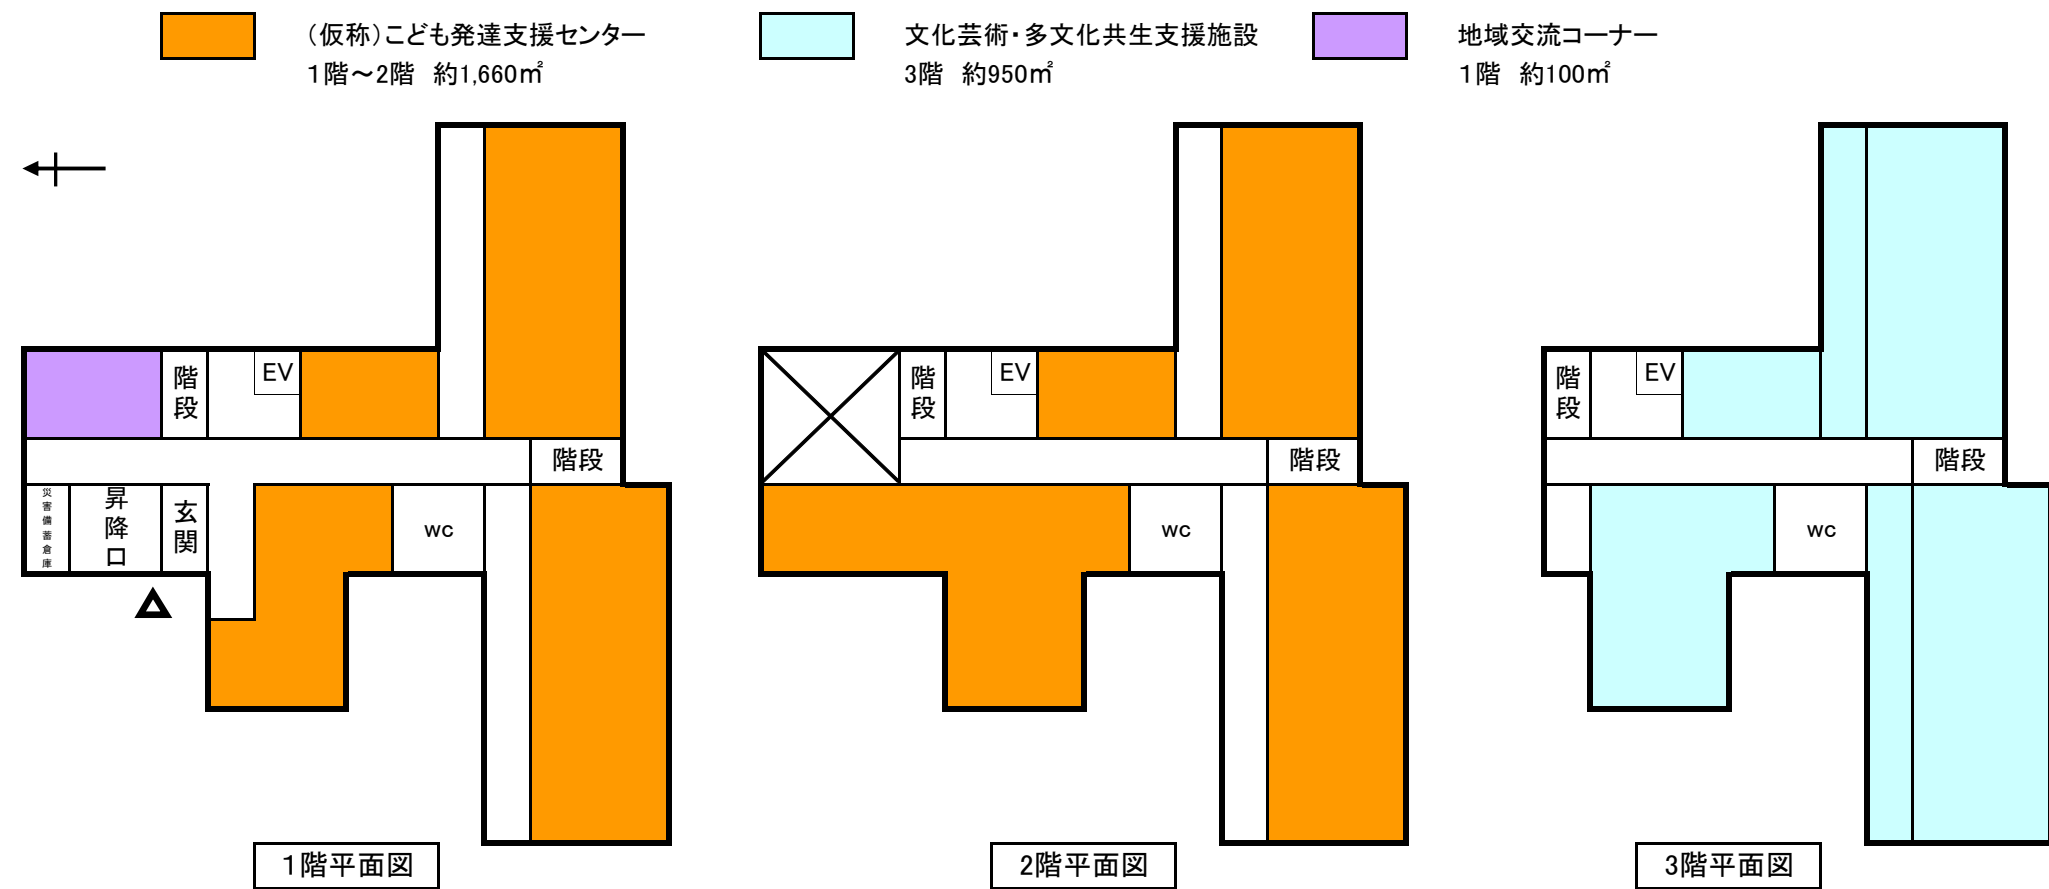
(仮称)こども発達支援センター
1階～2階　約1,660㎡

文化芸術・多文化共生支援施設
3階　約950㎡

地域交流コーナー
1階　約100㎡

階段
EV
階段
災害備蓄倉庫
昇降口
玄関
wc
1階平面図

階段
EV
階段
wc
2階平面図

階段
EV
階段
wc
3階平面図